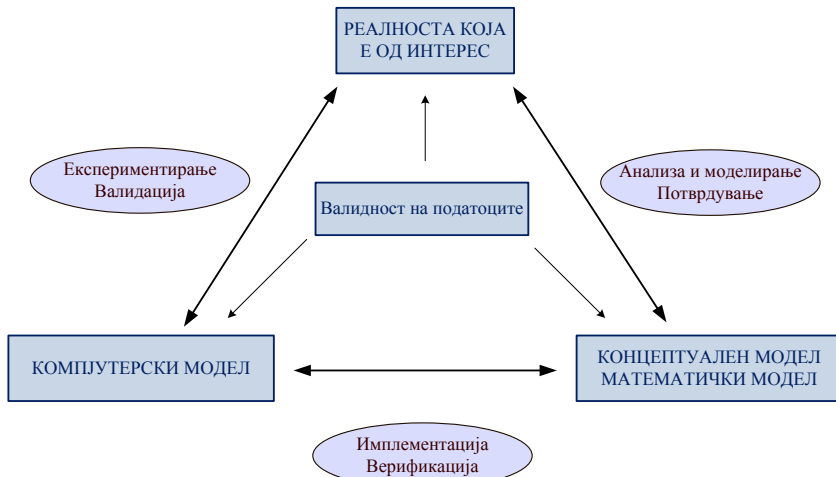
РЕАЛНОСТА КОЈА Е ОД ИНТЕРЕС

Експериментирање Валидација

Анализа и моделирање Потврдување

Валидност на податоците

КОМПЈУТЕРСКИ МОДЕЛ

КОНЦЕПТУАЛЕН МОДЕЛ МАТЕМАТИЧКИ МОДЕЛ

Имплементација Верификација